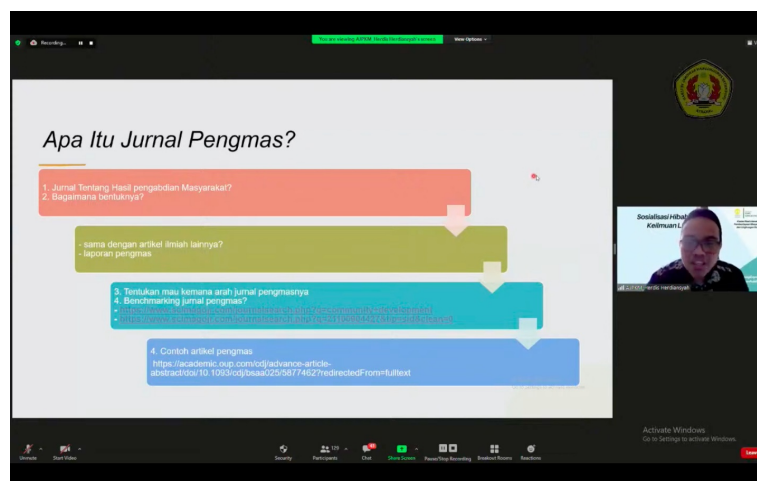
Recording...

You are viewing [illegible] Hendis Herdiansyah's screen

View Options

Apa Itu Jurnal Pengmas?

1. Jurnal Tentang Hasil pengabdian Masyarakat?
2. Bagaimana bentuknya?

- sama dengan artikel ilmiah lainnya?
- laporan pengmas

3. Tentukan mau kemana arah jurnal pengmasnya
4. Benchmarking jurnal pengmas?
- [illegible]
- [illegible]

4. Contoh artikel pengmas
https://academic.oup.com/cdj/advance-article-abstract/doi/10.1093/cdj/bsaa025/5877462?redirectedFrom=fulltext

Sosialisasi Hibah Keilmuan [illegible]

Hendis Herdiansyah

Activate Windows
Go to Settings to activate Windows.

Unmute
Start Video
Security
Participants
Chat
Share Screen
Pause/Stop Recording
Breakout Rooms
Reactions
Leave